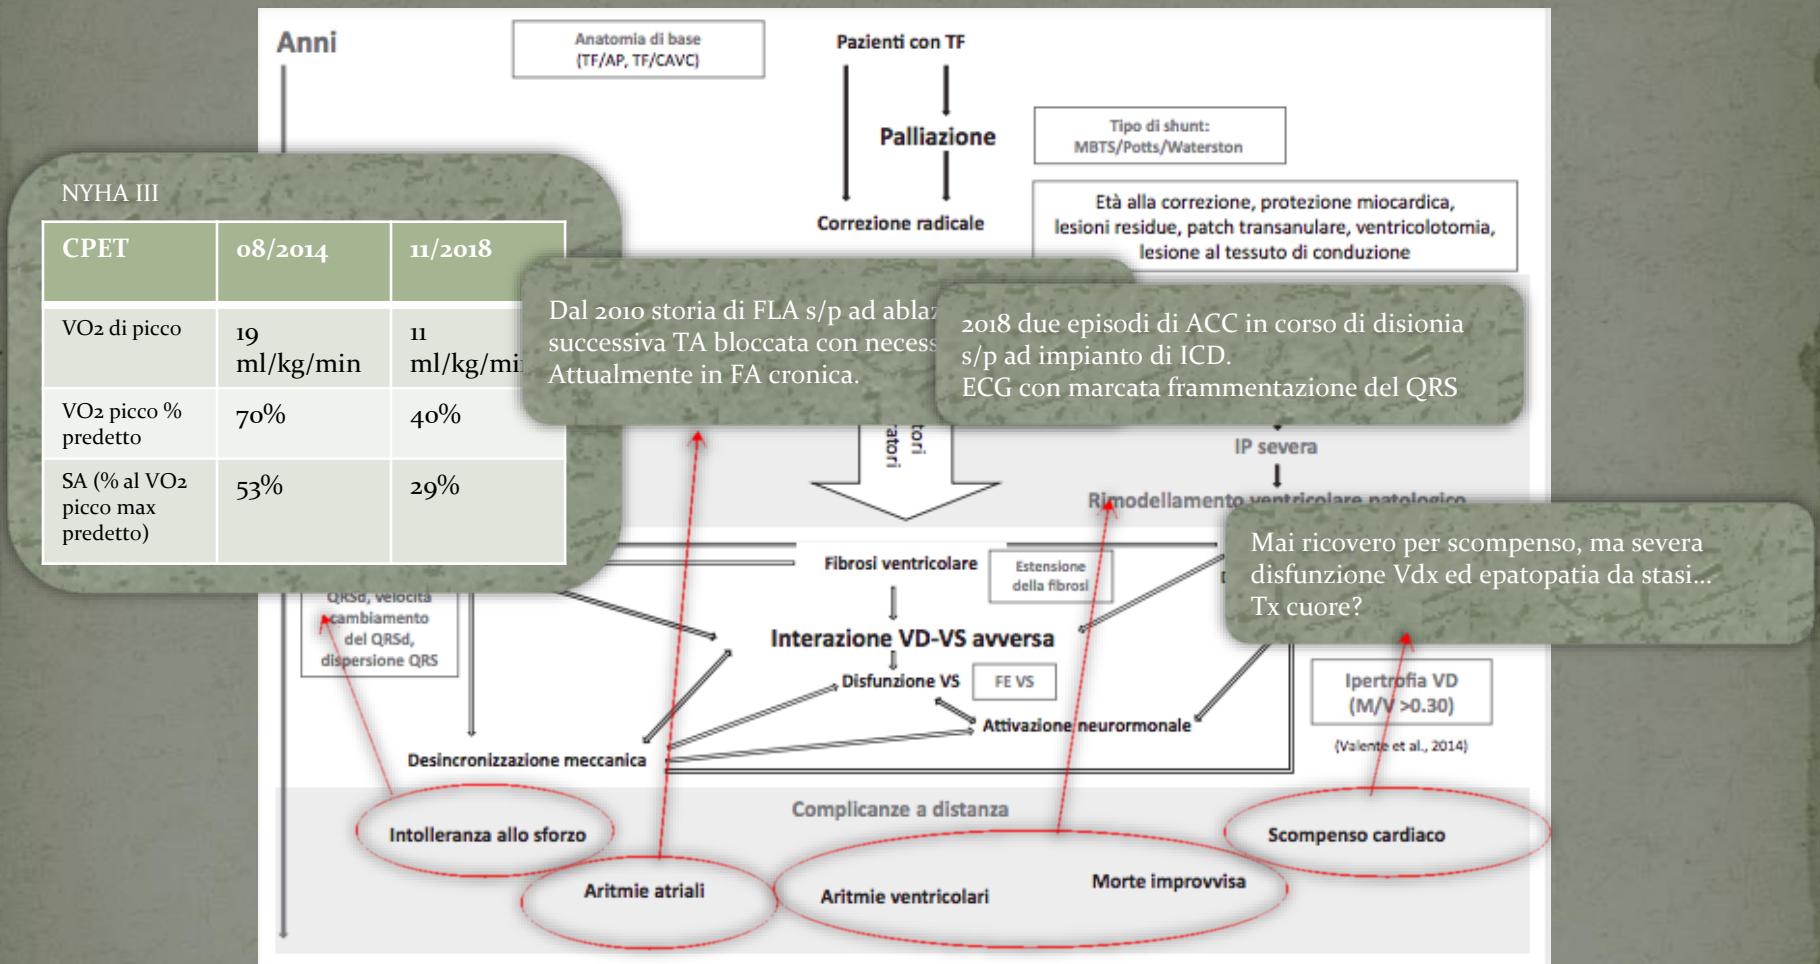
Anni

Anatomia di base
(TF/AP, TF/CAVC)

Pazienti con TF

Palliazione

Tipo di shunt:
MBTS/Potts/Waterston

Correzione radicale

Età alla correzione, protezione miocardica, lesioni residue, patch transanulare, ventricolotomia, lesione al tessuto di conduzione

NYHA III

| CPET | 08/2014 | 11/2018 |
|---|---|---|
| VO2 di picco | 19 ml/kg/min | 11 ml/kg/mi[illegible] |
| VO2 picco % predetto | 70% | 40% |
| SA (% al VO2 picco max predetto) | 53% | 29% |

Dal 2010 storia di FLA s/p ad abla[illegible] successiva TA bloccata con necess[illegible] Attualmente in FA cronica.

2018 due episodi di ACC in corso di disionia s/p ad impianto di ICD.
ECG con marcata frammentazione del QRS

tori
atori

IP severa

Rimodellamento ventricolare patologico

Mai ricovero per scompenso, ma severa disfunzione Vdx ed epatopatia da stasi...
Tx cuore?

Fibrosi ventricolare

Estensione della fibrosi

QRSd, velocità cambiamento del QRSd, dispersione QRS

Interazione VD-VS avversa

Disfunzione VS

FE VS

Attivazione neurormonale

Ipertrofia VD
(M/V >0.30)

(Valente et al., 2014)

Desincronizzazione meccanica

Complicanze a distanza

Intolleranza allo sforzo

Scompenso cardiaco

Aritmie atriali

Aritmie ventricolari

Morte improvvisa